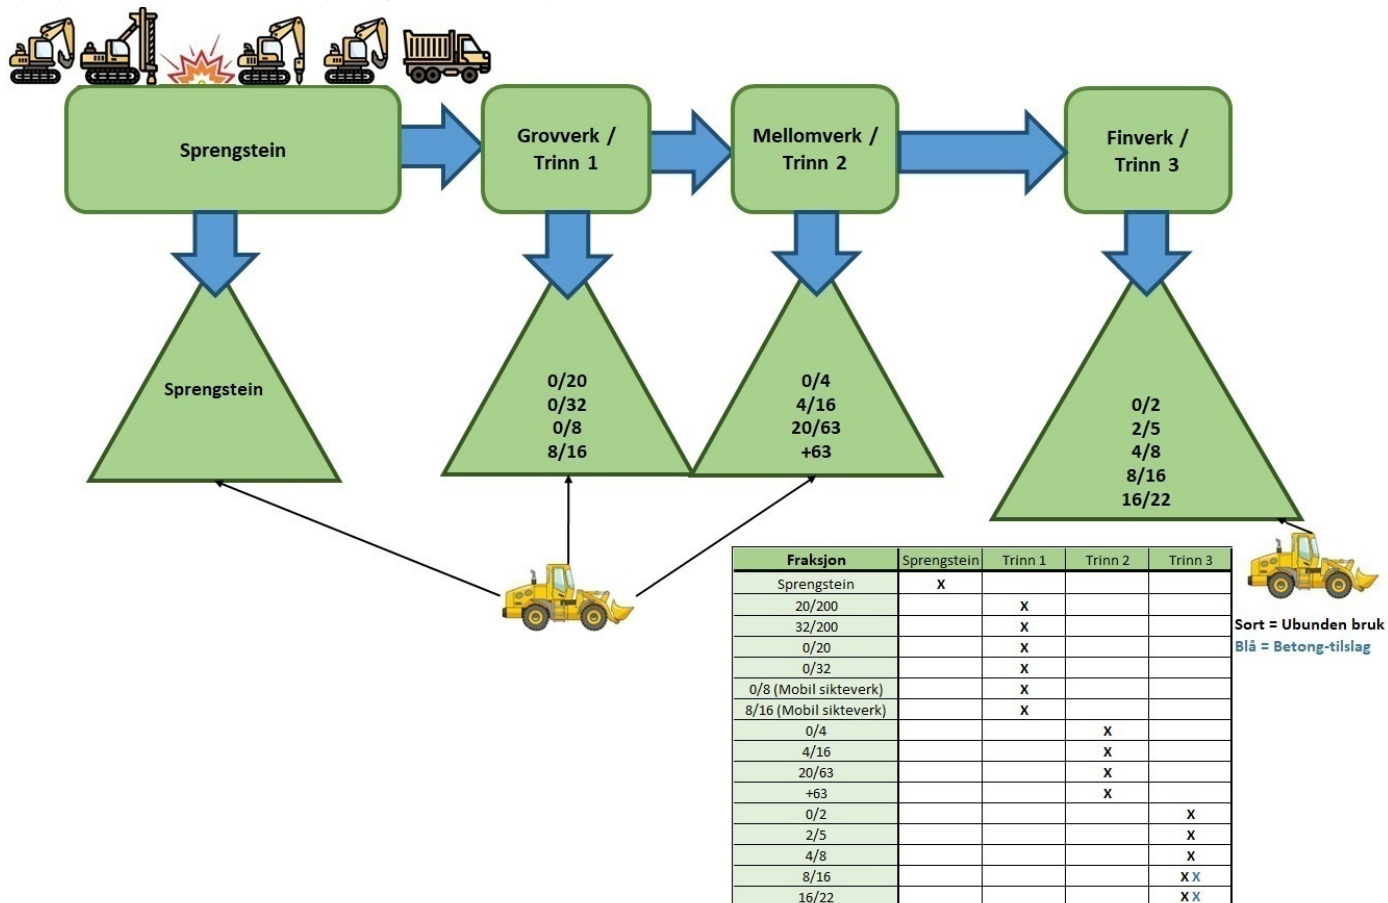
Sprengstein

Grovverk / Trinn 1

Mellomverk / Trinn 2

Finverk / Trinn 3

Sprengstein

0/20
0/32
0/8
8/16

0/4
4/16
20/63
+63

0/2
2/5
4/8
8/16
16/22

| Fraksjon | Sprengstein | Trinn 1 | Trinn 2 | Trinn 3 |
|---|---|---|---|---|
| Sprengstein | x | | | |
| 20/200 | | x | | |
| 32/200 | | x | | |
| 0/20 | | x | | |
| 0/32 | | x | | |
| 0/8 (Mobil sikteverk) | | x | | |
| 8/16 (Mobil sikteverk) | | x | | |
| 0/4 | | | x | |
| 4/16 | | | x | |
| 20/63 | | | x | |
| +63 | | | x | |
| 0/2 | | | | x |
| 2/5 | | | | x |
| 4/8 | | | | x |
| 8/16 | | | | x x |
| 16/22 | | | | x x |

Sort = Ubunden bruk
Blå = Betong-tilslag